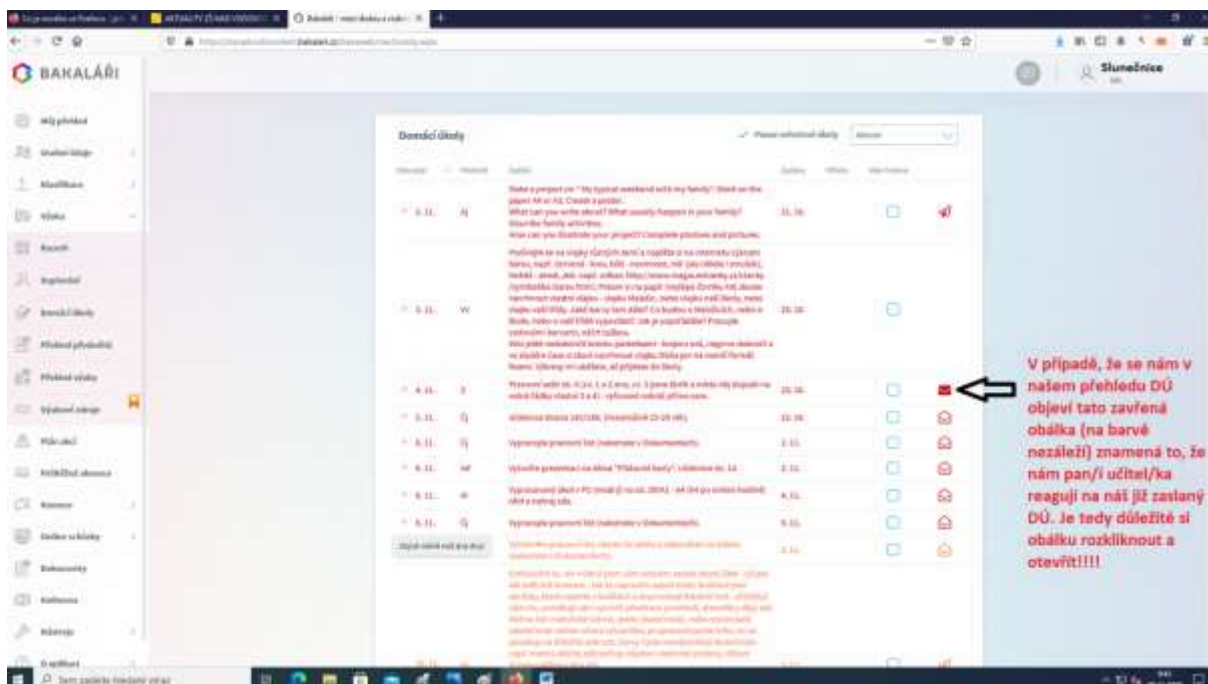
BAKALÁŘI

Slunečnice

Můj přehled
Osobní údaje
Klasifikace
Výuka
Rozvrh
Suplování
Domácí úkoly
Plnění předmětů
Přehled výuky
Výukové zdroje
Plán akcí
Průběžná absence
Komens
Online schůzky
Dokumenty
Knihovna
Nástroje
O aplikaci

Domácí úkoly

| Zadáno | Předmět | Zadání | Odevzdat | | Hotovo | |
|---|---|---|---|---|---|---|
| 5.11. | AJ | Make a project on "My typical weekend with my family". Work on the paper A4 or A3. Create a poster. What can you write about? What usually happens in your family? Describe family activities. How can you illustrate your project? Complete photos and pictures. | 11.10. | | | |
| 5.11. | VV | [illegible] | 20.10. | | | |
| 4.11. | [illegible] | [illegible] | 20.10. | | | |
| 5.11. | Čj | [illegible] | 11.10. | | | |
| 5.11. | Čj | Vypracuje pracovní list (naleznete v Dokumentech). | 2.11. | | | |
| 8.11. | INF | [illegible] | 2.11. | | | |
| 8.11. | M | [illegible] | 4.11. | | | |
| 5.11. | Čj | Vypracuje pracovní list (naleznete v Dokumentech). | 6.11. | | | |
| | | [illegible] | 3.11. | | | |

V případě, že se nám v našem přehledu DÚ objeví tato zavřená obálka (na barvě nezáleží) znamená to, že nám pan/i učitel/ka reagují na náš již zaslaný DÚ. Je tedy důležité si obálku rozkliknout a otevřít!!!!